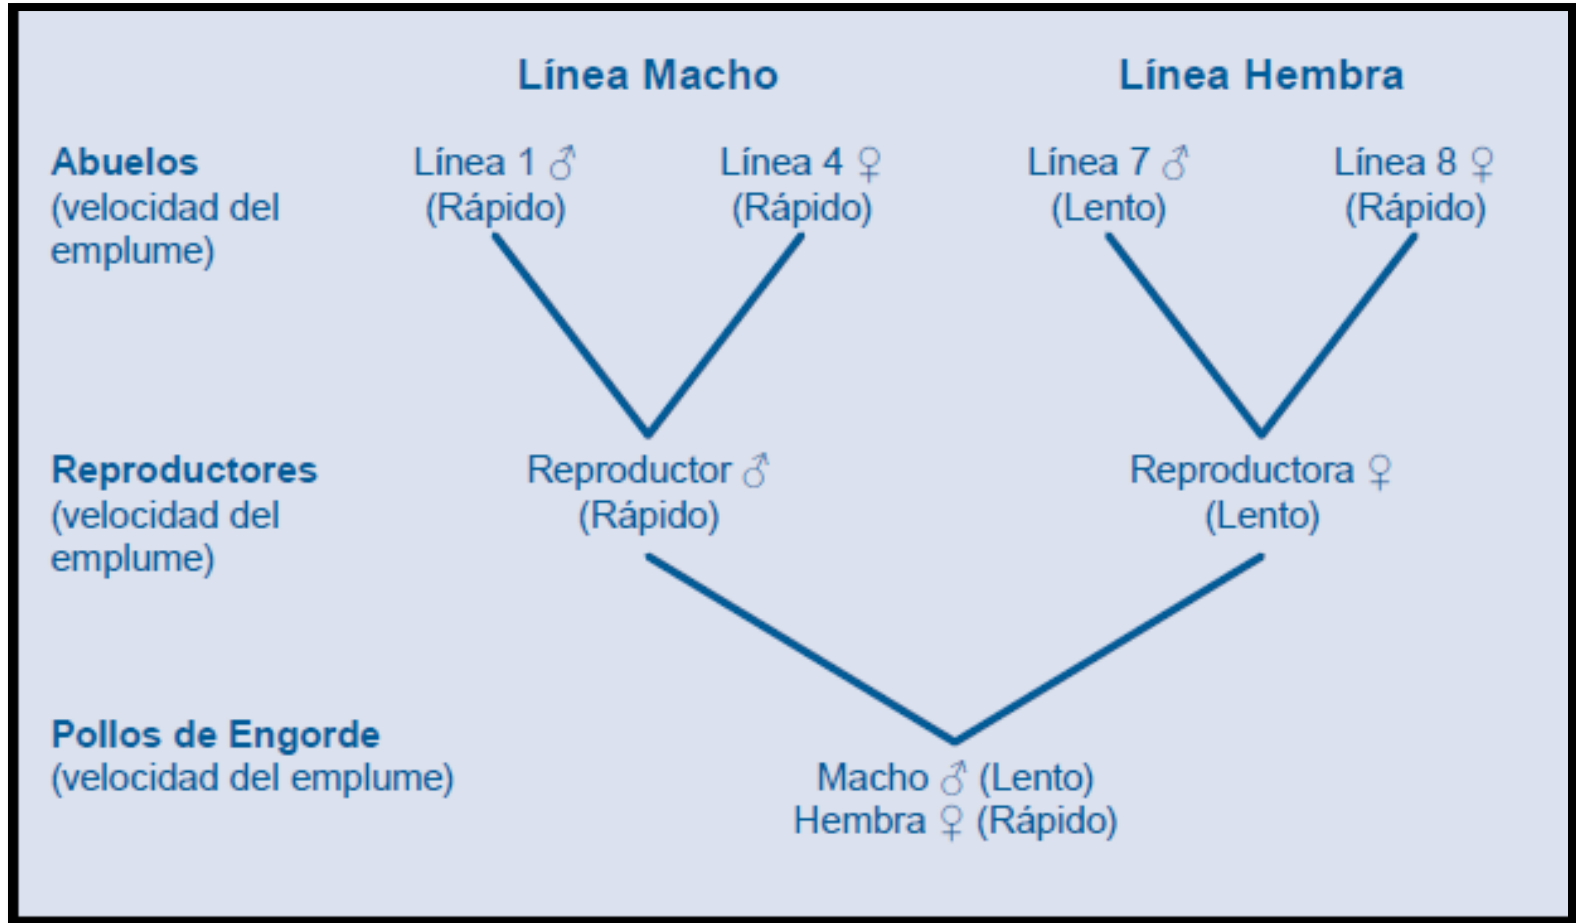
Línea Macho

Línea Hembra

Abuelos (velocidad del emplume)

Línea 1 ♂ (Rápido)

Línea 4 ♀ (Rápido)

Línea 7 ♂ (Lento)

Línea 8 ♀ (Rápido)

Reproductores (velocidad del emplume)

Reproductor ♂ (Rápido)

Reproductora ♀ (Lento)

Pollos de Engorde (velocidad del emplume)

Macho ♂ (Lento)
Hembra ♀ (Rápido)